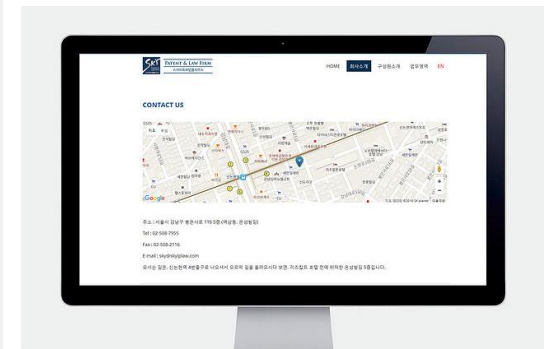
SKY PATENT & LAW FIRM
스카이특허법률사무소

HOME 회사소개 구성원소개 업무영역 EN

CONTACT US

Google

주소 : 서울시 강남구 봉은사로 119 5층 (역삼동, 은성빌딩)

Tel : 02-508-7955

Fax : 02-508-2116

E-mail : sky@skyiplaw.com

오시는 길은, 신논현역 4번출구로 나오셔서 오르막 길을 올라오시다 보면, 커조셉트 포함 한 위치한 은성빌딩 5층입니다.